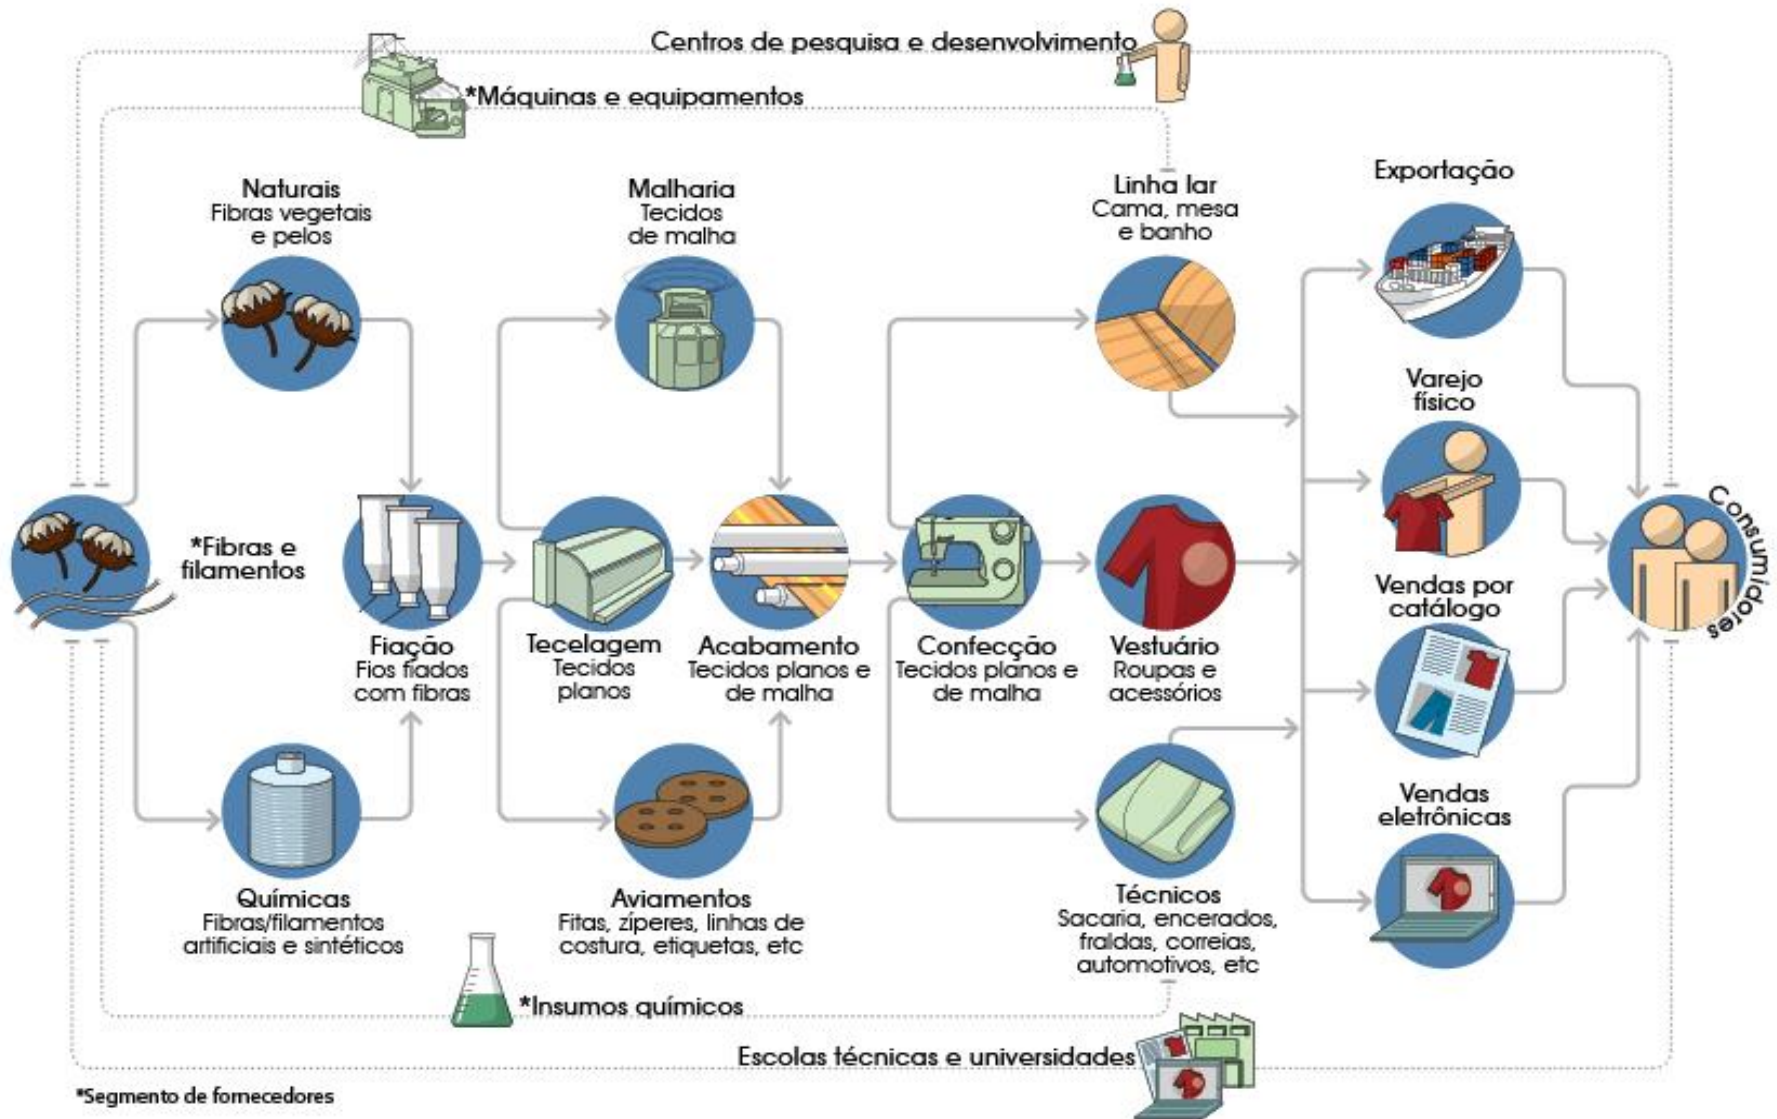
Centros de pesquisa e desenvolvimento

*Máquinas e equipamentos

Naturais
Fibras vegetais e pelos

Malharia
Tecidos de malha

Linha lar
Cama, mesa e banho

Exportação

Varejo físico

*Fibras e filamentos

Fiação
Fios fiados com fibras

Tecelagem
Tecidos planos

Acabamento
Tecidos planos e de malha

Confecção
Tecidos planos e de malha

Vestuário
Roupas e acessórios

Vendas por catálogo

Consumidores

Vendas eletrônicas

Químicas
Fibras/filamentos artificiais e sintéticos

Aviamentos
Fitas, zíperes, linhas de costura, etiquetas, etc

Técnicos
Sacaria, encerados, fraldas, correias, automotivos, etc

*Insumos químicos

Escolas técnicas e universidades

*Segmento de fornecedores